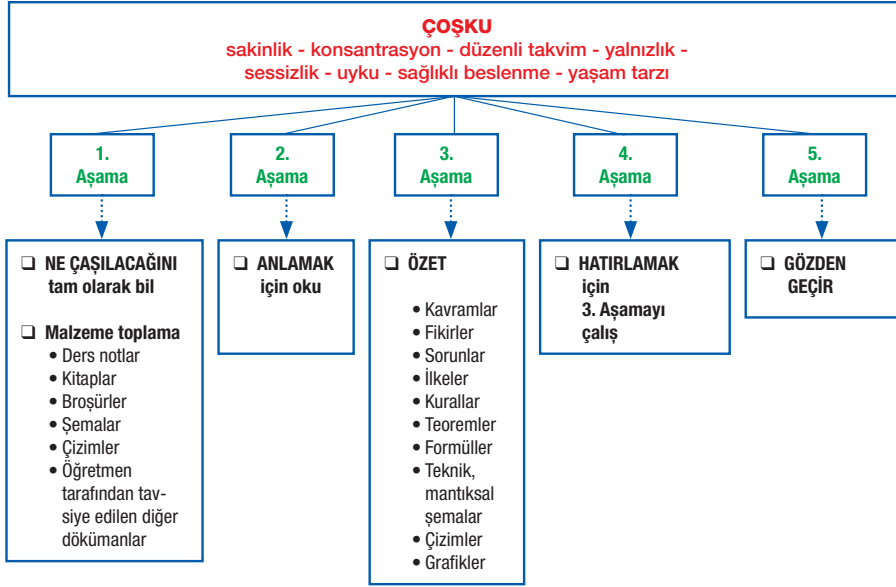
ÇOŞKU
sakinlik - konsantrasyon - düzenli takvim - yalnızlık - sessizlik - uyku - sağlıklı beslenme - yaşam tarzı

1. Aşama

❑ NE ÇAŞILACAĞINI tam olarak bil

❑ Malzeme toplama
• Ders notlar
• Kitaplar
• Broşürler
• Şemalar
• Çizimler
• Öğretmen tarafından tavsiye edilen diğer dökümanlar

2. Aşama

❑ ANLAMAK için oku

3. Aşama

❑ ÖZET
• Kavramlar
• Fikirler
• Sorunlar
• İlkeler
• Kurallar
• Teoremler
• Formüller
• Teknik, mantıksal şemalar
• Çizimler
• Grafikler

4. Aşama

❑ HATIRLAMAK için 3. Aşamayı çalış

5. Aşama

❑ GÖZDEN GEÇİR